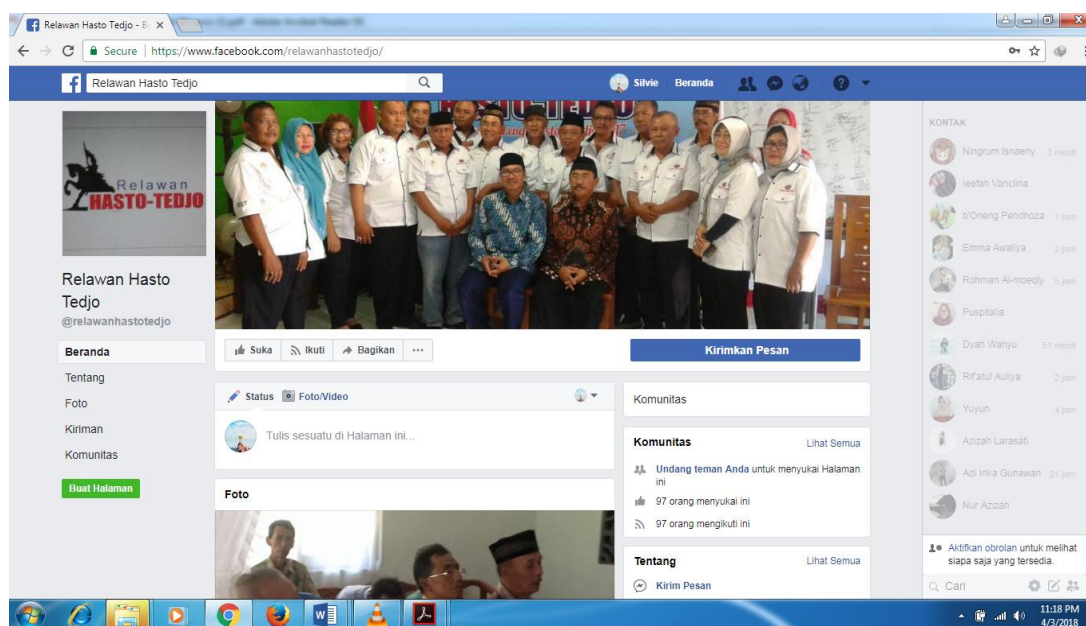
Relawan Hasto Tedjo - B ×

Secure | https://www.facebook.com/relawanhastotedjo/

Relawan Hasto Tedjo

Silvie Beranda

Relawan HASTO-TEDJO

Relawan Hasto Tedjo
@relawanhastotedjo

Beranda
Tentang
Foto
Kiriman
Komunitas

Buat Halaman

Suka Ikuti Bagikan ···

Kirimkan Pesan

Status Foto/Video

Tulis sesuatu di Halaman ini...

Foto

Komunitas

Komunitas Lihat Semua
Undang teman Anda untuk menyukai Halaman ini
97 orang menyukai ini
97 orang mengikuti ini

Tentang Lihat Semua
Kirim Pesan

KONTAK
Ningrum Isnaeny 3 menit
Ieefah Vanclina
b'Oneng Pendhoza 1 jam
Emma Awaliya 2 jam
Rohman Al-moeqly 5 jam
Puspitalia
Dyah Wahyu 51 menit
Rif'atul Auliya 2 jam
Yuyun 4 jam
Azizah Larasati
Adi Inka Gunawan 21 jam
Nur Azizah

Aktifkan obrolan untuk melihat siapa saja yang tersedia.

Cari

11:18 PM
4/3/2018